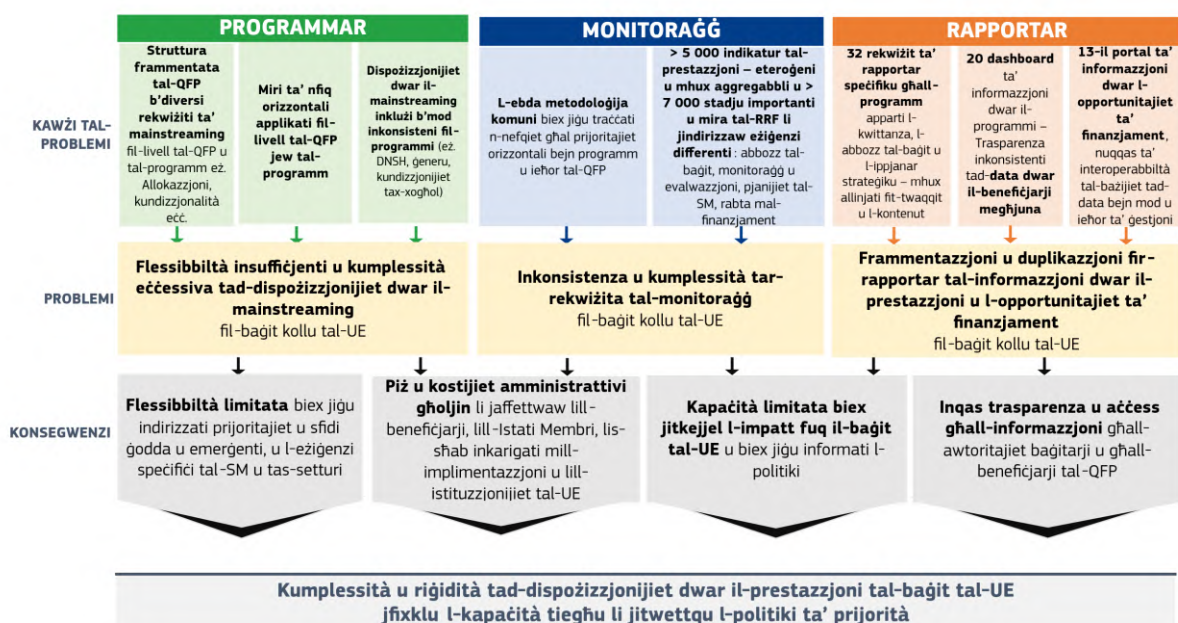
PROGRAMMAR

MONITORAĠĠ

RAPPORTAR

KAWŻI TAL-PROBLEMI

Struttura frammentata tal-QFP b'diversi rekwiżiti ta' mainstreaming fil-livell tal-QFP u tal-programm eż. Allokazzjoni, kundizzjonalità eċċ.

Miri ta' nfiq orizzontali applikati fil-livell tal-QFP jew tal-programm

Dispożizzjonijiet dwar il-mainstreaming inklużi b'mod inkonsistenti fil-programmi (eż. DNSH, ġeneru, kundizzjonijiet tax-xogħol)

L-ebda metodoloġija komuni biex jiġu traċċati n-nefqiet għal prijoritajiet orizzontali bejn programm u ieħor tal-QFP

> 5 000 indikatur tal-prestazzjoni – eteroġeni u mhux aggregabbli u > 7 000 stadju importanti u mira tal-RRF li jindirizzaw eżiġenzi differenti : abbozz tal-baġit, monitoraġġ u evalwazzjoni, pjanijiet tal-SM, rabta mal-finanzjament

32 rekwiżit ta' rapportar speċifiku għall-programm apparti l-kwittanza, l-abbozz tal-baġit u l-ippjanar strateġiku – mhux allinjati fit-twaqqit u l-kontenut

20 dashboard ta' informazzjoni dwar il-programmi – Trasparenza inkonsistenti tad-data dwar il-benefiċjarji megħjuna

13-il portal ta' informazzjoni dwar l-opportunitajiet ta' finanzjament, nuqqas ta' interoperabbiltà tal-bażijiet tad-data bejn mod u ieħor ta' ġestjoni

PROBLEMI

Flessibbiltà insuffiċjenti u kumplessità eċċessiva tad-dispożizzjonijiet dwar il-mainstreaming fil-baġit kollu tal-UE

Inkonsistenza u kumplessità tar-rekwiżita tal-monitoraġġ fil-baġit kollu tal-UE

Frammentazzjoni u duplikazzjoni fir-rapportar tal-informazzjoni dwar il-prestazzjoni u l-opportunitajiet ta' finanzjament fil-baġit kollu tal-UE

KONSEGWENZI

Flessibbiltà limitata biex jiġu indirizzati prijoritajiet u sfidi ġodda u emerġenti, u l-eżiġenzi speċifiċi tal-SM u tas-setturi

Piż u kostijiet amministrattivi għoljin li jaffettwaw lill-benefiċjarji, lill-Istati Membri, lis-sħab inkarigati mill-implimentazzjoni u lill-istituzzjonijiet tal-UE

Kapaċità limitata biex jitkejjel l-impatt fuq il-baġit tal-UE u biex jiġu informati l-politiki

Inqas trasparenza u aċċess għall-informazzjoni għall-awtoritajiet baġitarji u għall-benefiċjarji tal-QFP

Kumplessità u riġidità tad-dispożizzjonijiet dwar il-prestazzjoni tal-baġit tal-UE jfixklu l-kapaċità tiegħu li jitwettqu l-politiki ta' prijorità